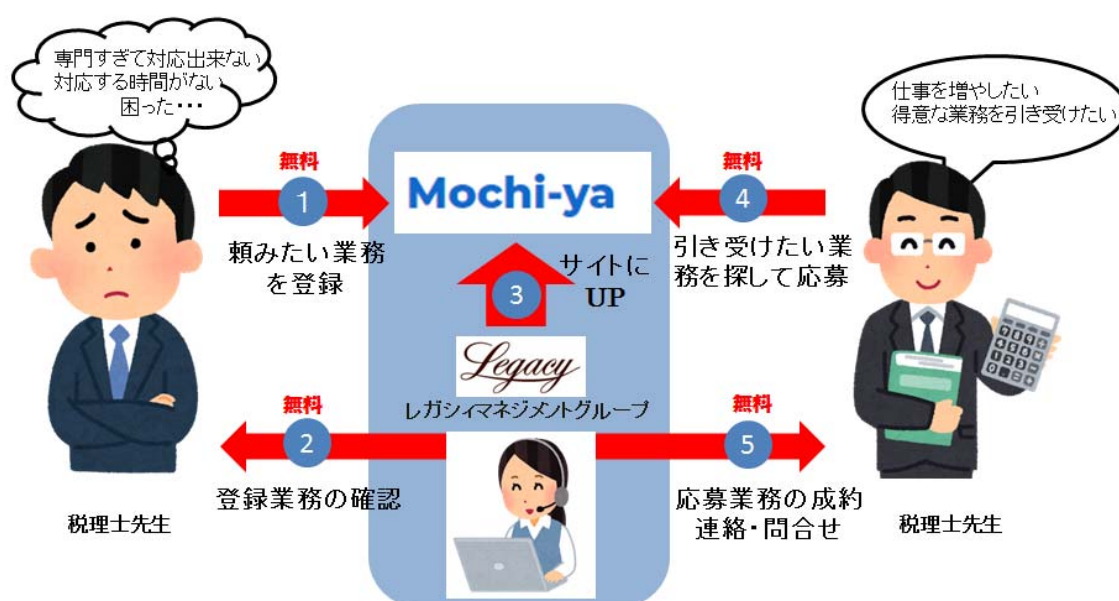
専門すぎて対応出来ない
対応する時間がない
困った・・・

仕事を増やしたい
得意な業務を引き受けたい

無料
1
頼みたい業務を登録

Mochi-ya

無料
4
引き受けたい業務を探して応募

3
サイトにUP

Legacy
レガシィマネジメントグループ

無料
2
登録業務の確認

無料
5
応募業務の成約
連絡・問合せ

税理士先生

税理士先生